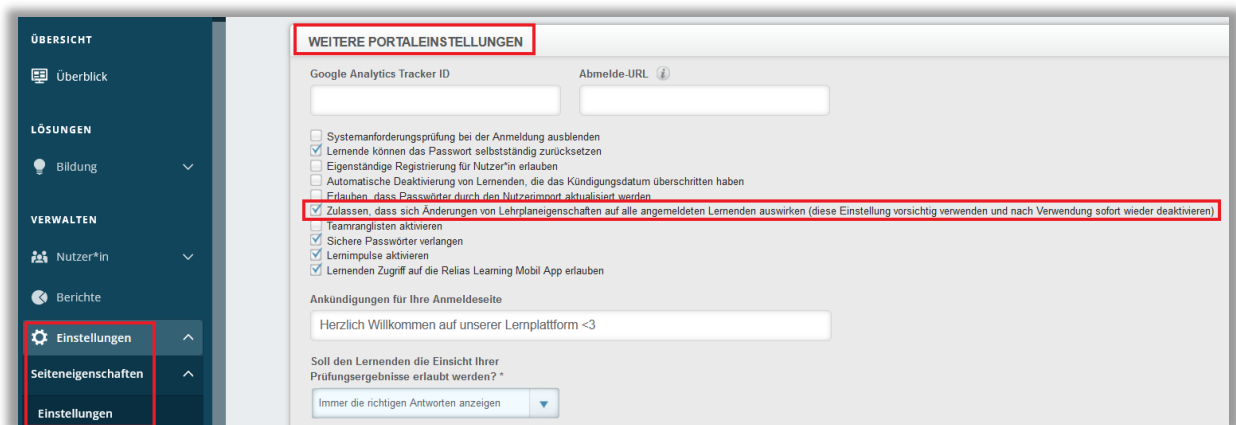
ÜBERSICHT

Überblick

LÖSUNGEN

Bildung

VERWALTEN

Nutzer*in

Berichte

Einstellungen

Seiteneigenschaften

Einstellungen

WEITERE PORTALEINSTELLUNGEN

Google Analytics Tracker ID

Abmelde-URL

Systemanforderungsprüfung bei der Anmeldung ausblenden
Lernende können das Passwort selbstständig zurücksetzen
Eigenständige Registrierung für Nutzer*in erlauben
Automatische Deaktivierung von Lernenden, die das Kündigungsdatum überschritten haben
Erlauben, dass Passwörter durch den Nutzerimport aktualisiert werden
Zulassen, dass sich Änderungen von Lehrplaneigenschaften auf alle angemeldeten Lernenden auswirken (diese Einstellung vorsichtig verwenden und nach Verwendung sofort wieder deaktivieren)
Teamranglisten aktivieren
Sichere Passwörter verlangen
Lernimpulse aktivieren
Lernenden Zugriff auf die Relias Learning Mobil App erlauben

Ankündigungen für Ihre Anmeldeseite

Herzlich Willkommen auf unserer Lernplattform <3

Soll den Lernenden die Einsicht Ihrer Prüfungsergebnisse erlaubt werden? *

Immer die richtigen Antworten anzeigen